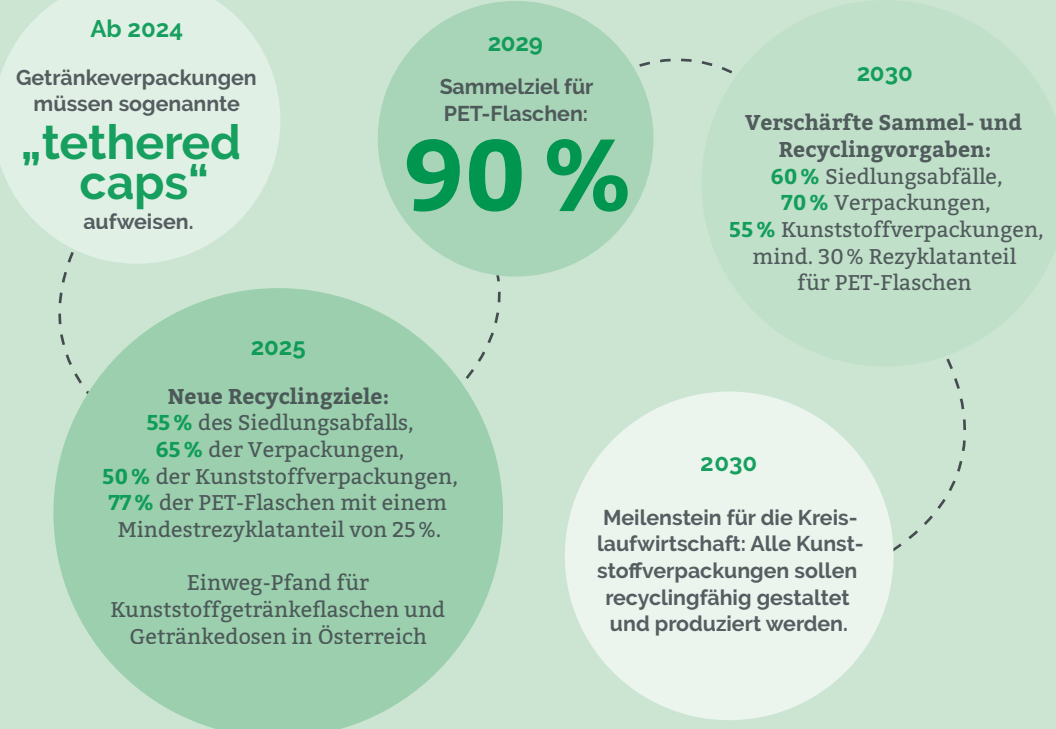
Ab 2024

Getränkeverpackungen müssen sogenannte „tethered caps“ aufweisen.

2029

Sammelziel für PET-Flaschen:

90 %

2030

Verschärfte Sammel- und Recyclingvorgaben:
60 % Siedlungsabfälle,
70 % Verpackungen,
55 % Kunststoffverpackungen,
mind. 30 % Rezyklatanteil für PET-Flaschen

2025

Neue Recyclingziele:
55 % des Siedlungsabfalls,
65 % der Verpackungen,
50 % der Kunststoffverpackungen,
77 % der PET-Flaschen mit einem Mindestrezyklatanteil von 25 %.

Einweg-Pfand für Kunststoffgetränkeflaschen und Getränkedosen in Österreich

2030

Meilenstein für die Kreislaufwirtschaft: Alle Kunststoffverpackungen sollen recyclingfähig gestaltet und produziert werden.